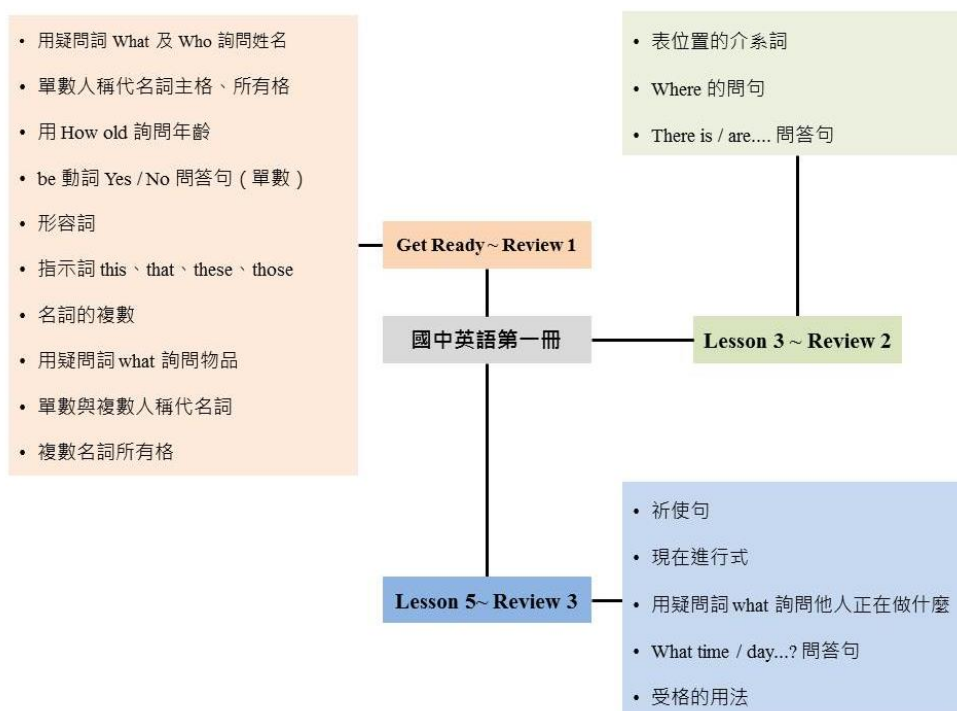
國中英語第一冊

Get Ready ~ Review 1

• 用疑問詞 What 及 Who 詢問姓名
• 單數人稱代名詞主格、所有格
• 用 How old 詢問年齡
• be 動詞 Yes / No 問答句（單數）
• 形容詞
• 指示詞 this、that、these、those
• 名詞的複數
• 用疑問詞 what 詢問物品
• 單數與複數人稱代名詞
• 複數名詞所有格

Lesson 3 ~ Review 2

• 表位置的介系詞
• Where 的問句
• There is / are.... 問答句

Lesson 5~ Review 3

• 祈使句
• 現在進行式
• 用疑問詞 what 詢問他人正在做什麼
• What time / day...? 問答句
• 受格的用法